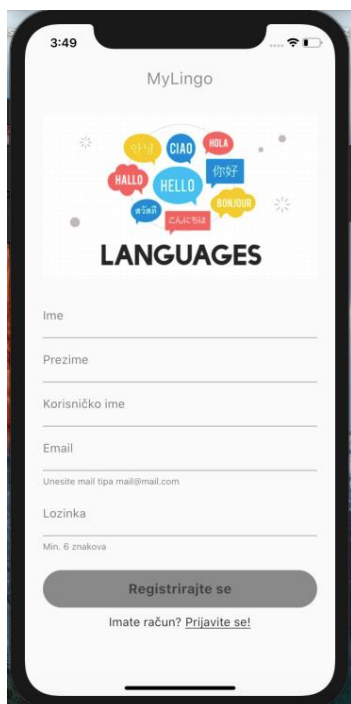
3:49

MyLingo

안녕 CIAO HOLA HALLO HELLO 你好 สวัสดี こんにちは BONJOUR

LANGUAGES

Ime

Prezime

Korisničko ime

Email

Unesite mail tipa mail@mail.com

Lozinka

Min. 6 znakova

Registrirajte se

Imate račun? Prijavite se!